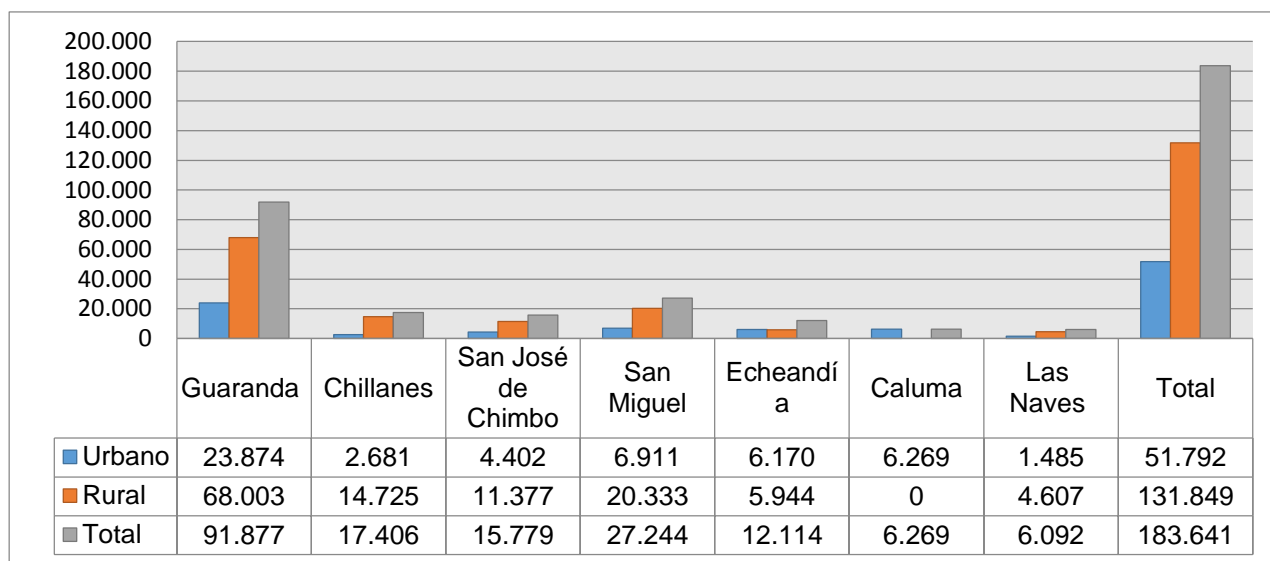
200.000
180.000
160.000
140.000
120.000
100.000
80.000
60.000
40.000
20.000
0

| | Guaranda | Chillanes | San José de Chimbo | San Miguel | Echeandía | Caluma | Las Naves | Total |
|---|---|---|---|---|---|---|---|---|
| Urbano | 23.874 | 2.681 | 4.402 | 6.911 | 6.170 | 6.269 | 1.485 | 51.792 |
| Rural | 68.003 | 14.725 | 11.377 | 20.333 | 5.944 | 0 | 4.607 | 131.849 |
| Total | 91.877 | 17.406 | 15.779 | 27.244 | 12.114 | 6.269 | 6.092 | 183.641 |